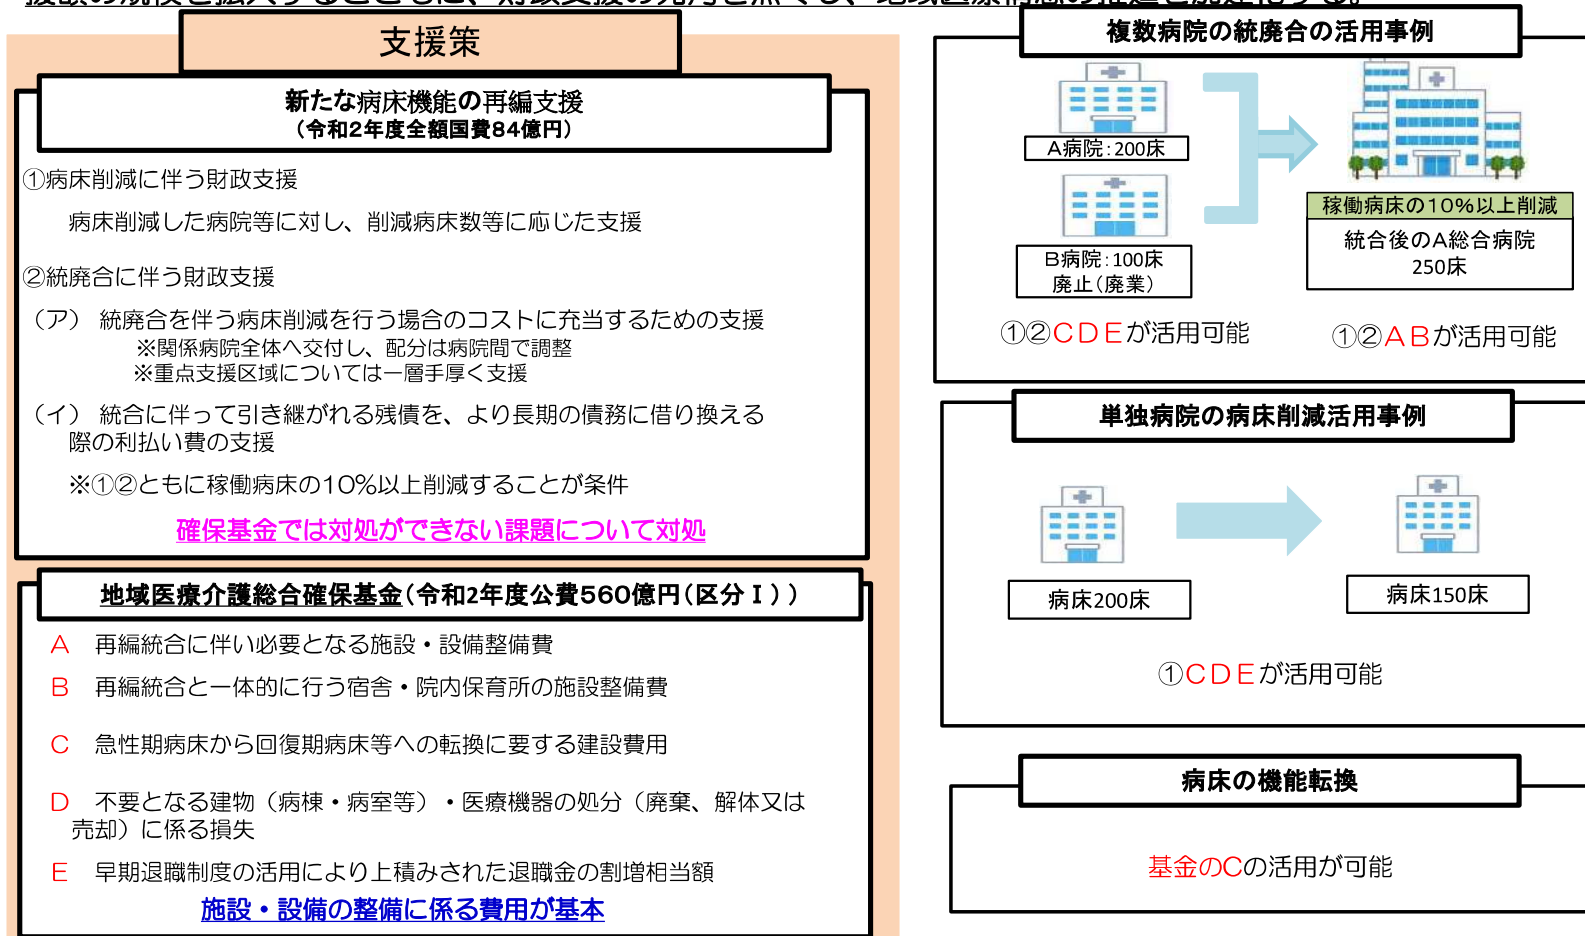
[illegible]

支援策

新たな病床機能の再編支援
（令和2年度全額国費84億円）

①病床削減に伴う財政支援

病床削減した病院等に対し、削減病床数等に応じた支援

②統廃合に伴う財政支援

（ア） 統廃合を伴う病床削減を行う場合のコストに充当するための支援
※関係病院全体へ交付し、配分は病院間で調整
※重点支援区域については一層手厚く支援

（イ） 統合に伴って引き継がれる残債を、より長期の債務に借り換える際の利払い費の支援

※①②ともに稼働病床の10%以上削減することが条件

確保基金では対処ができない課題について対処

地域医療介護総合確保基金（令和2年度公費560億円（区分Ⅰ））

A 再編統合に伴い必要となる施設・設備整備費

B 再編統合と一体的に行う宿舎・院内保育所の施設整備費

C 急性期病床から回復期病床等への転換に要する建設費用

D 不要となる建物（病棟・病室等）・医療機器の処分（廃棄、解体又は売却）に係る損失

E 早期退職制度の活用により上積みされた退職金の割増相当額

施設・設備の整備に係る費用が基本

複数病院の統廃合の活用事例

A病院：200床

B病院：100床
廃止（廃業）

稼働病床の10%以上削減

統合後のA総合病院
250床

①②CDEが活用可能

①②ABが活用可能

単独病院の病床削減活用事例

病床200床

病床150床

①CDEが活用可能

病床の機能転換

基金のCの活用が可能